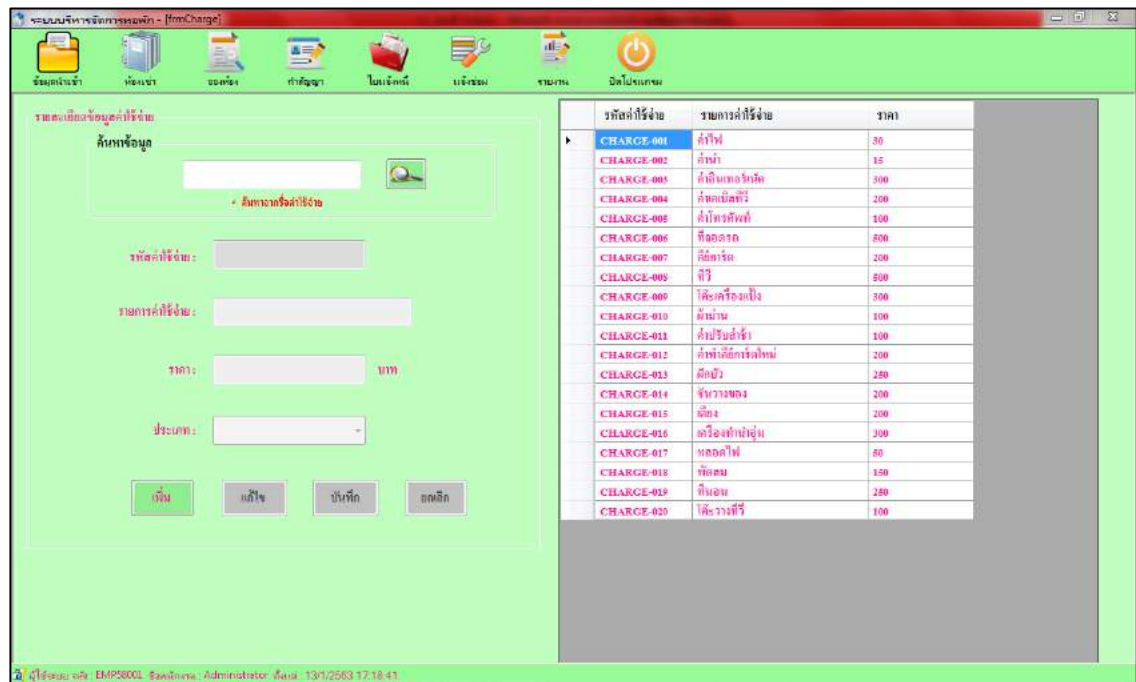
ระบบบริหารจัดการหอพัก - [frmCharge]

ข้อมูลผู้เช่า ห้องเช่า จองห้อง ทำสัญญา ใบแจ้งหนี้ แจ้งซ่อม รายงาน ปิดโปรแกรม

รายละเอียดข้อมูลค่าใช้จ่าย

ค้นหาข้อมูล

* ค้นหาจากชื่อค่าใช้จ่าย

รหัสค่าใช้จ่าย :

รายการค่าใช้จ่าย :

ราคา : บาท

ประเภท :

เพิ่ม แก้ไข บันทึก ยกเลิก

| รหัสค่าใช้จ่าย | รายการค่าใช้จ่าย | ราคา |
|---|---|---|
| CHARGE-001 | ค่าไฟ | 30 |
| CHARGE-002 | ค่าน้ำ | 15 |
| CHARGE-003 | ค่าอินเทอร์เน็ต | 300 |
| CHARGE-004 | ค่าเคเบิลทีวี | 200 |
| CHARGE-005 | ค่าโทรศัพท์ | 100 |
| CHARGE-006 | ที่จอดรถ | 500 |
| CHARGE-007 | คีย์การ์ด | 200 |
| CHARGE-008 | ทีวี | 500 |
| CHARGE-009 | โต๊ะเครื่องแป้ง | 300 |
| CHARGE-010 | ผ้าม่าน | 100 |
| CHARGE-011 | ค่าปรับล่าช้า | 100 |
| CHARGE-012 | ค่าทำคีย์การ์ดใหม่ | 200 |
| CHARGE-013 | ตู้เย็น | 250 |
| CHARGE-014 | ชั้นวางของ | 200 |
| CHARGE-015 | เตียง | 200 |
| CHARGE-016 | เครื่องทำน้ำอุ่น | 300 |
| CHARGE-017 | หลอดไฟ | 50 |
| CHARGE-018 | พัดลม | 150 |
| CHARGE-019 | ที่นอน | 250 |
| CHARGE-020 | โต๊ะวางทีวี | 100 |

ผู้ใช้ระบบ รหัส : EMP58001 ชื่อพนักงาน : Administrator วันที่ : 13/1/2563 17:18:41